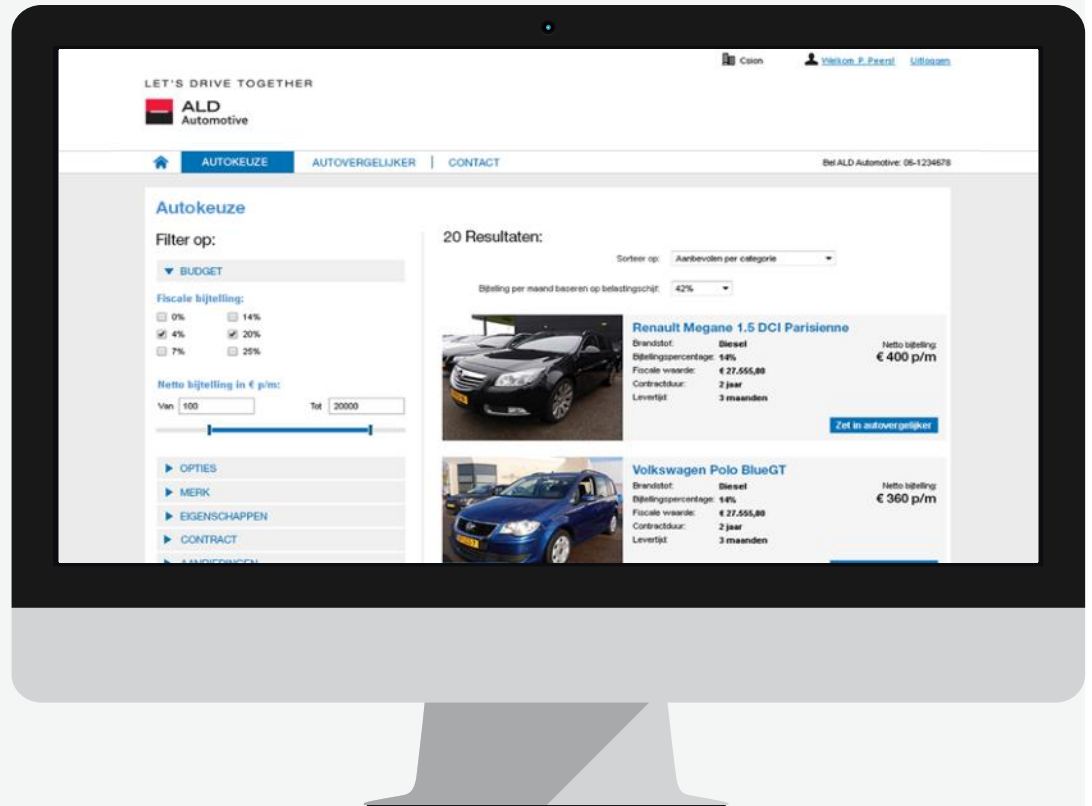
Csion Welkom P. Peers! Uitloggen

LET'S DRIVE TOGETHER

ALD Automotive

AUTOKEUZE AUTOVERGELIJKER | CONTACT

Bel ALD Automotive: 06-1234678

Autokeuze

Filter op:

▼ BUDGET

Fiscale bijtelling:

0% 14%
4% 20%
7% 25%

Netto bijtelling in € p/m:

Van 100 Tot 20000

▶ OPTIES
▶ MERK
▶ EIGENSCHAPPEN
▶ CONTRACT
▶ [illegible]

20 Resultaten:

Sorteer op: Aanbevolen per categorie

Bijtelling per maand baseren op belastingschijf: 42%

Renault Megane 1.5 DCI Parisienne

| | |
|---|---|
| Brandstof: | Diesel |
| Bijtellingspercentage: | 14% |
| Fiscale waarde: | € 27.555,80 |
| Contractduur: | 2 jaar |
| Levertijd: | 3 maanden |

Netto bijtelling:
€ 400 p/m

Zet in autovergelijker

Volkswagen Polo BlueGT

| | |
|---|---|
| Brandstof: | Diesel |
| Bijtellingspercentage: | 14% |
| Fiscale waarde: | € 27.555,80 |
| Contractduur: | 2 jaar |
| Levertijd: | 3 maanden |

Netto bijtelling:
€ 360 p/m